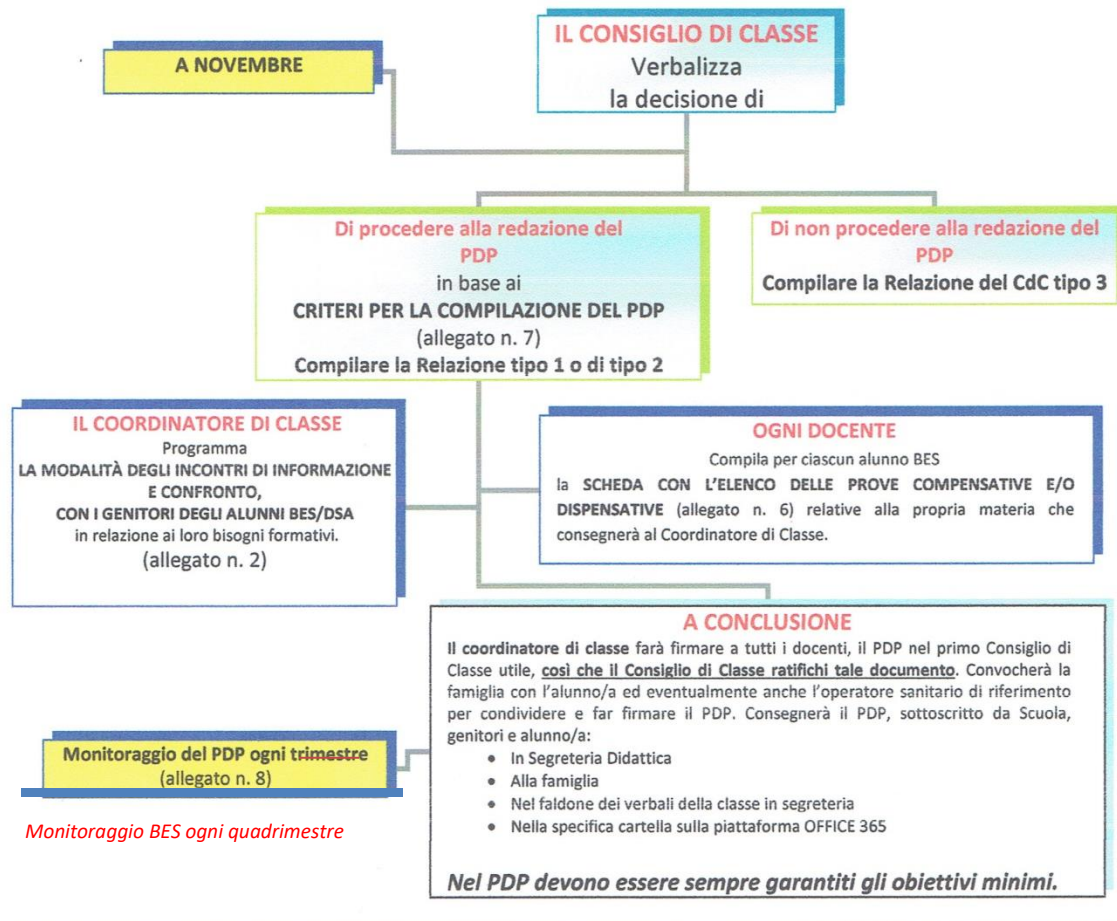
IL CONSIGLIO DI CLASSE
Verbalizza
la decisione di

A NOVEMBRE

Di procedere alla redazione del PDP
in base ai
CRITERI PER LA COMPILAZIONE DEL PDP
(allegato n. 7)
Compilare la Relazione tipo 1 o di tipo 2

Di non procedere alla redazione del PDP
Compilare la Relazione del CdC tipo 3

IL COORDINATORE DI CLASSE
Programma
LA MODALITÀ DEGLI INCONTRI DI INFORMAZIONE E CONFRONTO,
CON I GENITORI DEGLI ALUNNI BES/DSA
in relazione ai loro bisogni formativi.
(allegato n. 2)

OGNI DOCENTE
Compila per ciascun alunno BES
la SCHEDA CON L'ELENCO DELLE PROVE COMPENSATIVE E/O DISPENSATIVE (allegato n. 6) relative alla propria materia che consegnerà al Coordinatore di Classe.

A CONCLUSIONE
Il coordinatore di classe farà firmare a tutti i docenti, il PDP nel primo Consiglio di Classe utile, così che il Consiglio di Classe ratifichi tale documento. Convocherà la famiglia con l'alunno/a ed eventualmente anche l'operatore sanitario di riferimento per condividere e far firmare il PDP. Consegnerà il PDP, sottoscritto da Scuola, genitori e alunno/a:
• In Segreteria Didattica
• Alla famiglia
• Nel faldone dei verbali della classe in segreteria
• Nella specifica cartella sulla piattaforma OFFICE 365

Nel PDP devono essere sempre garantiti gli obiettivi minimi.

Monitoraggio del PDP ogni trimestre
(allegato n. 8)

Monitoraggio BES ogni quadrimestre